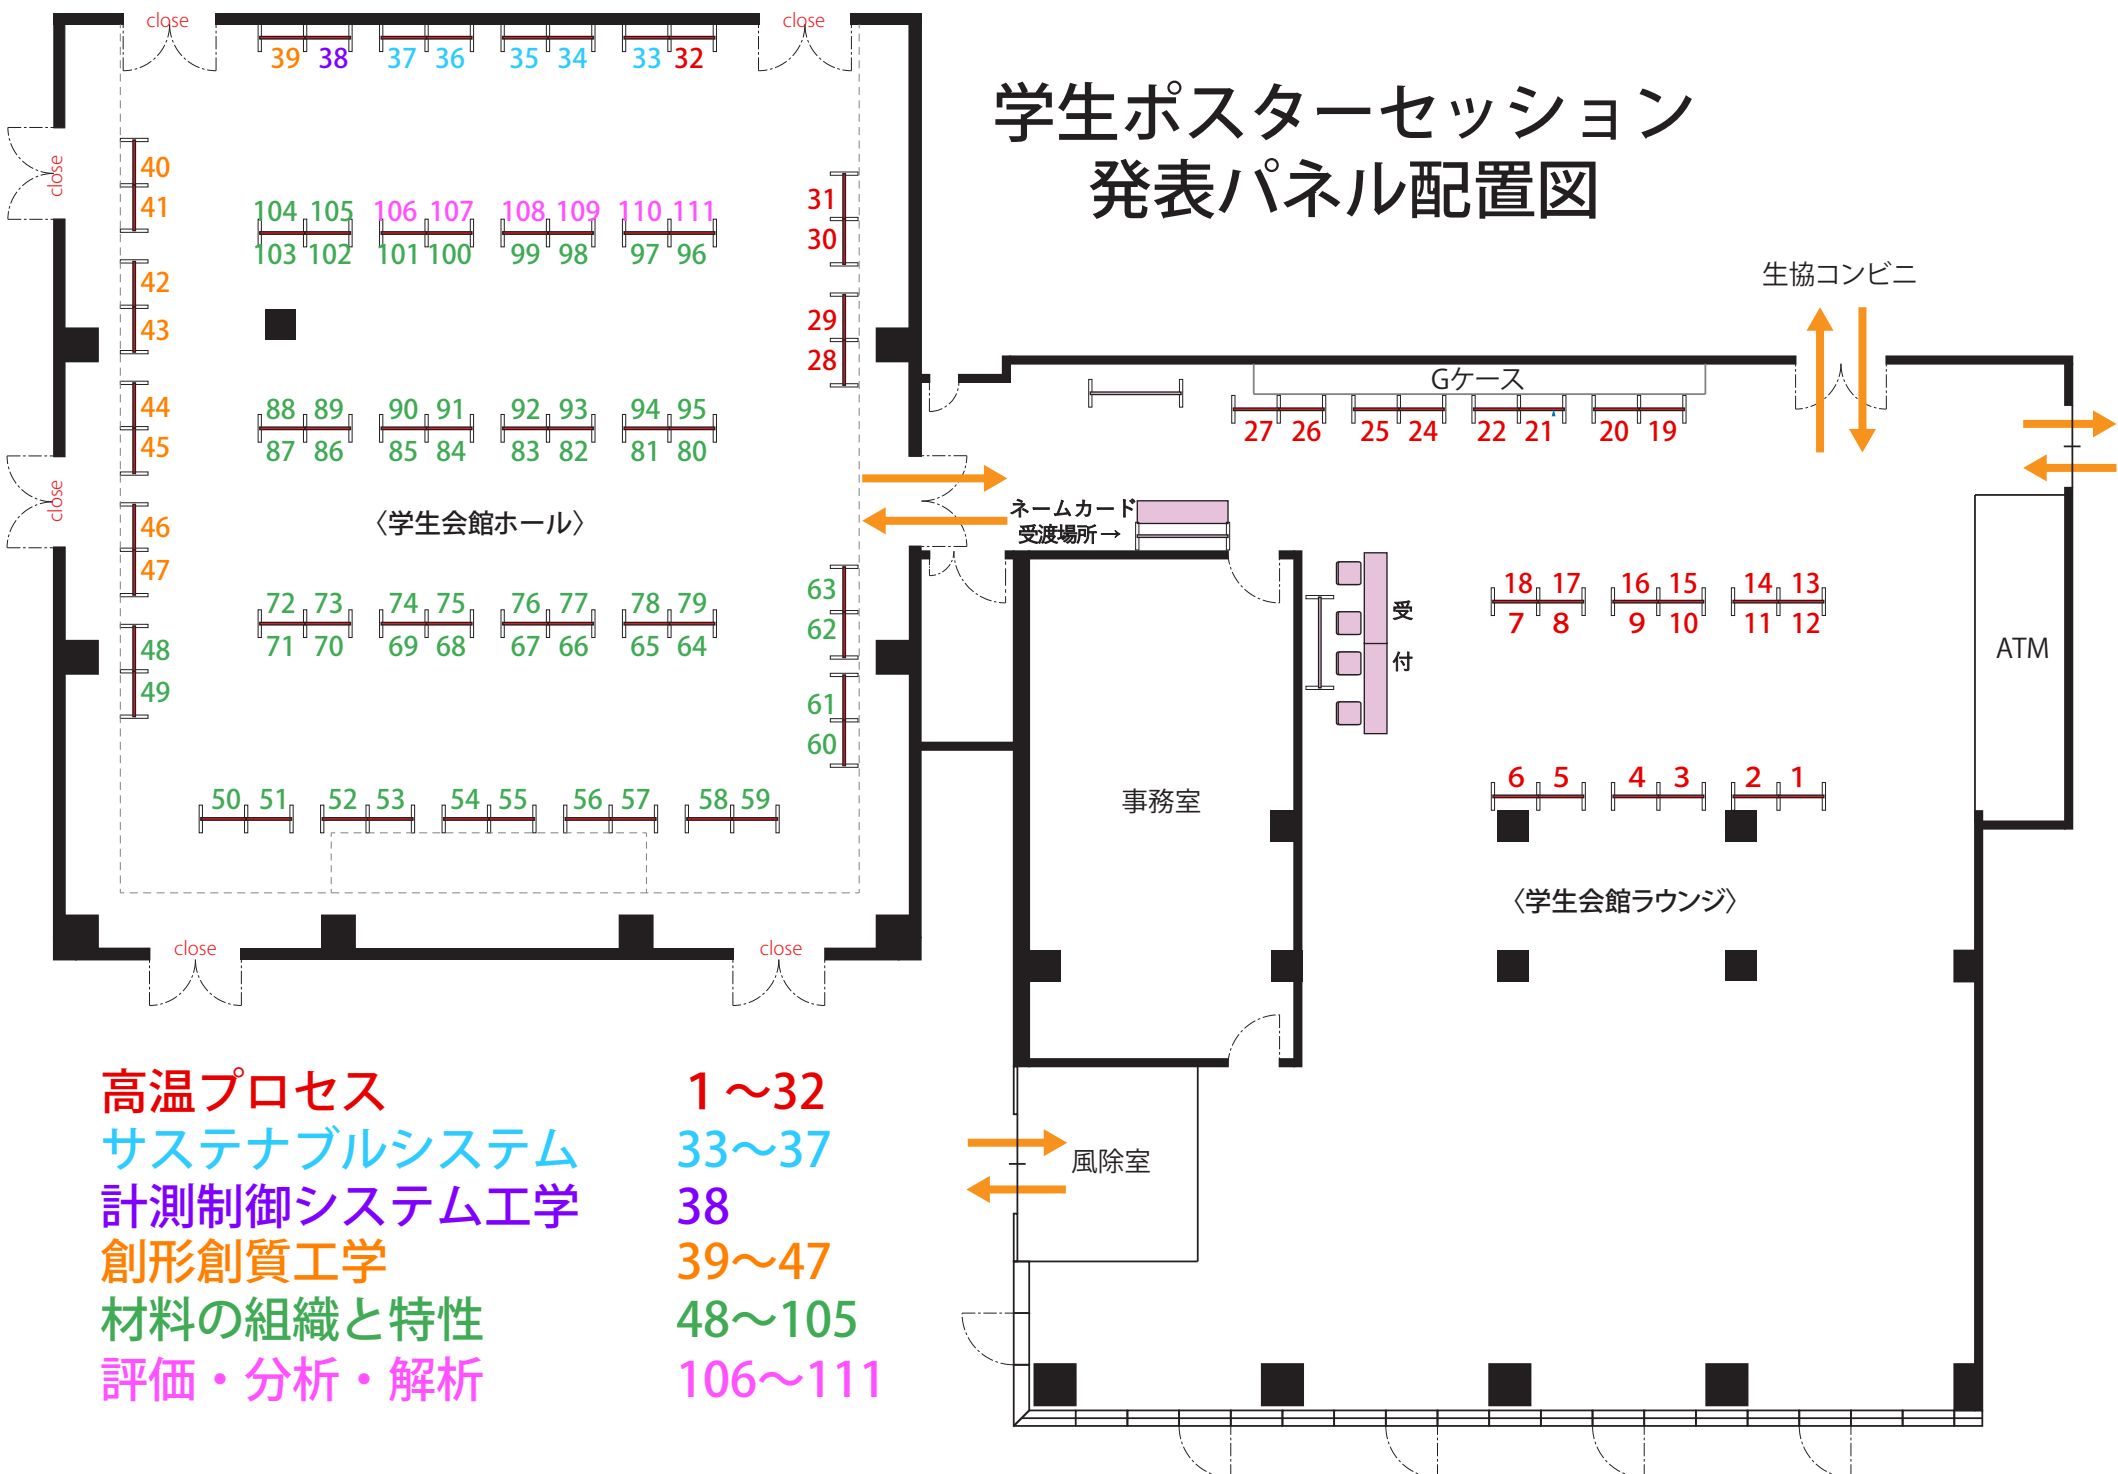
学生ポスターセッション
発表パネル配置図

close
39 38 37 36 35 34 33 32
close

close
40
41
104 105 106 107 108 109 110 111
103 102 101 100 99 98 97 96
31
30
42
43
29
28
44
45
88 89 90 91 92 93 94 95
87 86 85 84 83 82 81 80
close
46
47
〈学生会館ホール〉
72 73 74 75 76 77 78 79
71 70 69 68 67 66 65 64
63
62
48
49
61
60
50 51 52 53 54 55 56 57 58 59
close
close

生協コンビニ
Gケース
27 26 25 24 22 21 20 19
ネームカード
受渡場所→
受
付
18 17 16 15 14 13
7 8 9 10 11 12
ATM
事務室
6 5 4 3 2 1
〈学生会館ラウンジ〉
風除室

高温プロセス 1～32
サステナブルシステム 33～37
計測制御システム工学 38
創形創質工学 39～47
材料の組織と特性 48～105
評価・分析・解析 106～111